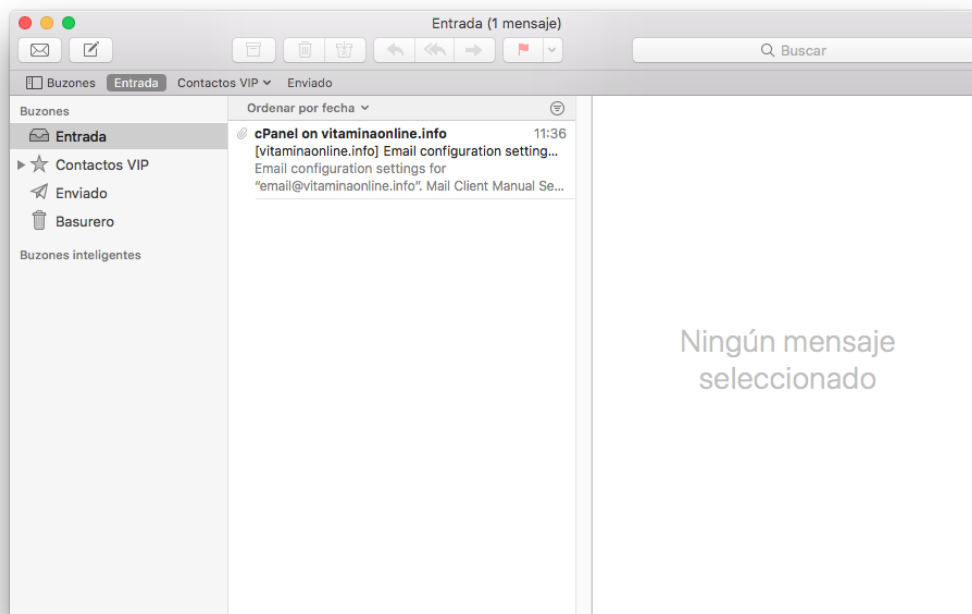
Entrada (1 mensaje)

Buscar

Buzones Entrada Contactos VIP Enviado

Buzones

Entrada

Contactos VIP

Enviado

Basurero

Buzones inteligentes

Ordenar por fecha

cPanel on vitaminaonline.info 11:36
[vitaminaonline.info] Email configuration setting...
Email configuration settings for "email@vitaminaonline.info". Mail Client Manual Se...

Ningún mensaje seleccionado